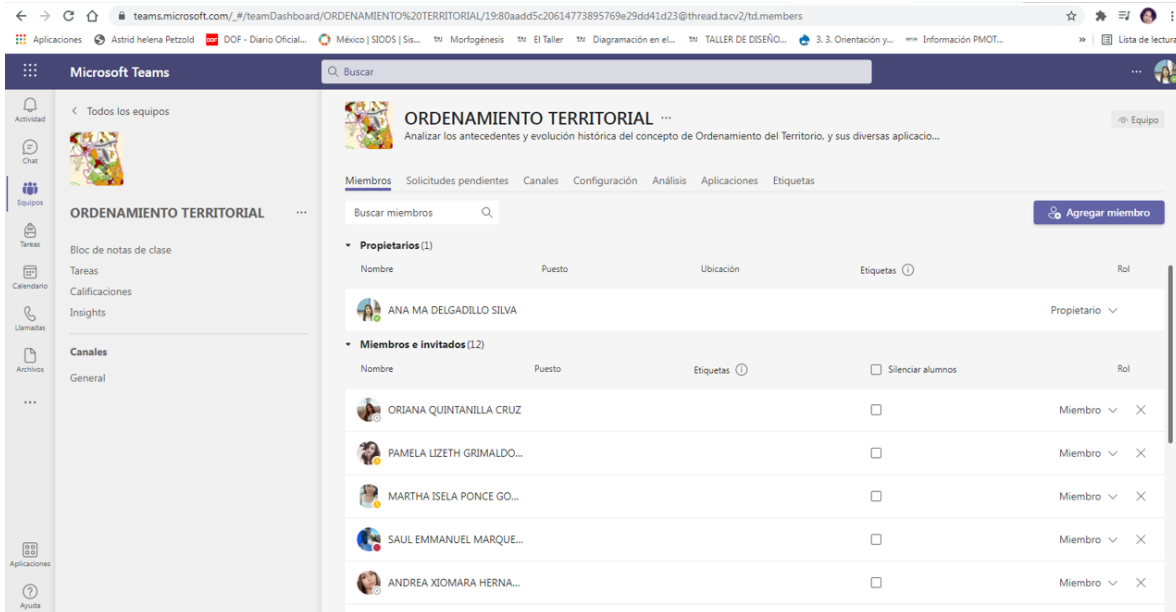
teams.microsoft.com/_#/teamDashboard/ORDENAMIENTO%20TERRITORIAL/19:80aadd5c20614773895769e29dd41d23@thread.tacv2/td.members

Aplicaciones Astrid helena Petzold DOF - Diario Oficial... México | SIODS | Sis... Morfogénesis El Taller Diagramación en el... TALLER DE DISEÑO... 3. 3. Orientación y... Información PMOT... » Lista de lectura

Microsoft Teams

Buscar

Actividad
Chat
Equipos
Tareas
Calendario
Llamadas
Archivos
...
Aplicaciones
Ayuda

< Todos los equipos

ORDENAMIENTO TERRITORIAL ...

Bloc de notas de clase
Tareas
Calificaciones
Insights

Canales
General

ORDENAMIENTO TERRITORIAL ...
Analizar los antecedentes y evolución histórica del concepto de Ordenamiento del Territorio, y sus diversas aplicacio...

Equipo

Miembros Solicitudes pendientes Canales Configuración Análisis Aplicaciones Etiquetas

Buscar miembros

Agregar miembro

Propietarios (1)

| Nombre | Puesto | Ubicación | Etiquetas | Rol |
|---|---|---|---|---|
| ANA MA DELGADILLO SILVA | | | | Propietario |

Miembros e invitados (12)

| Nombre | Puesto | Etiquetas | Silenciar alumnos | Rol |
|---|---|---|---|---|
| ORIANA QUINTANILLA CRUZ | | | | Miembro |
| PAMELA LIZETH GRIMALDO... | | | | Miembro |
| MARTHA ISELA PONCE GO... | | | | Miembro |
| SAUL EMMANUEL MARQUE... | | | | Miembro |
| ANDREA XIOMARA HERNA... | | | | Miembro |